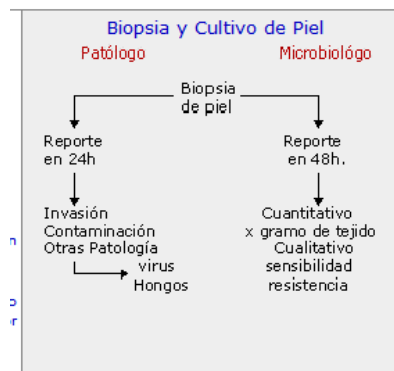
Biopsia y Cultivo de Piel

Patólogo

Microbiológo

Biopsia de piel

Reporte en 24h

Invasión
Contaminación
Otras Patología
virus
Hongos

Reporte en 48h.

Cuantitativo
x gramo de tejido
Cualitativo
sensibilidad
resistencia